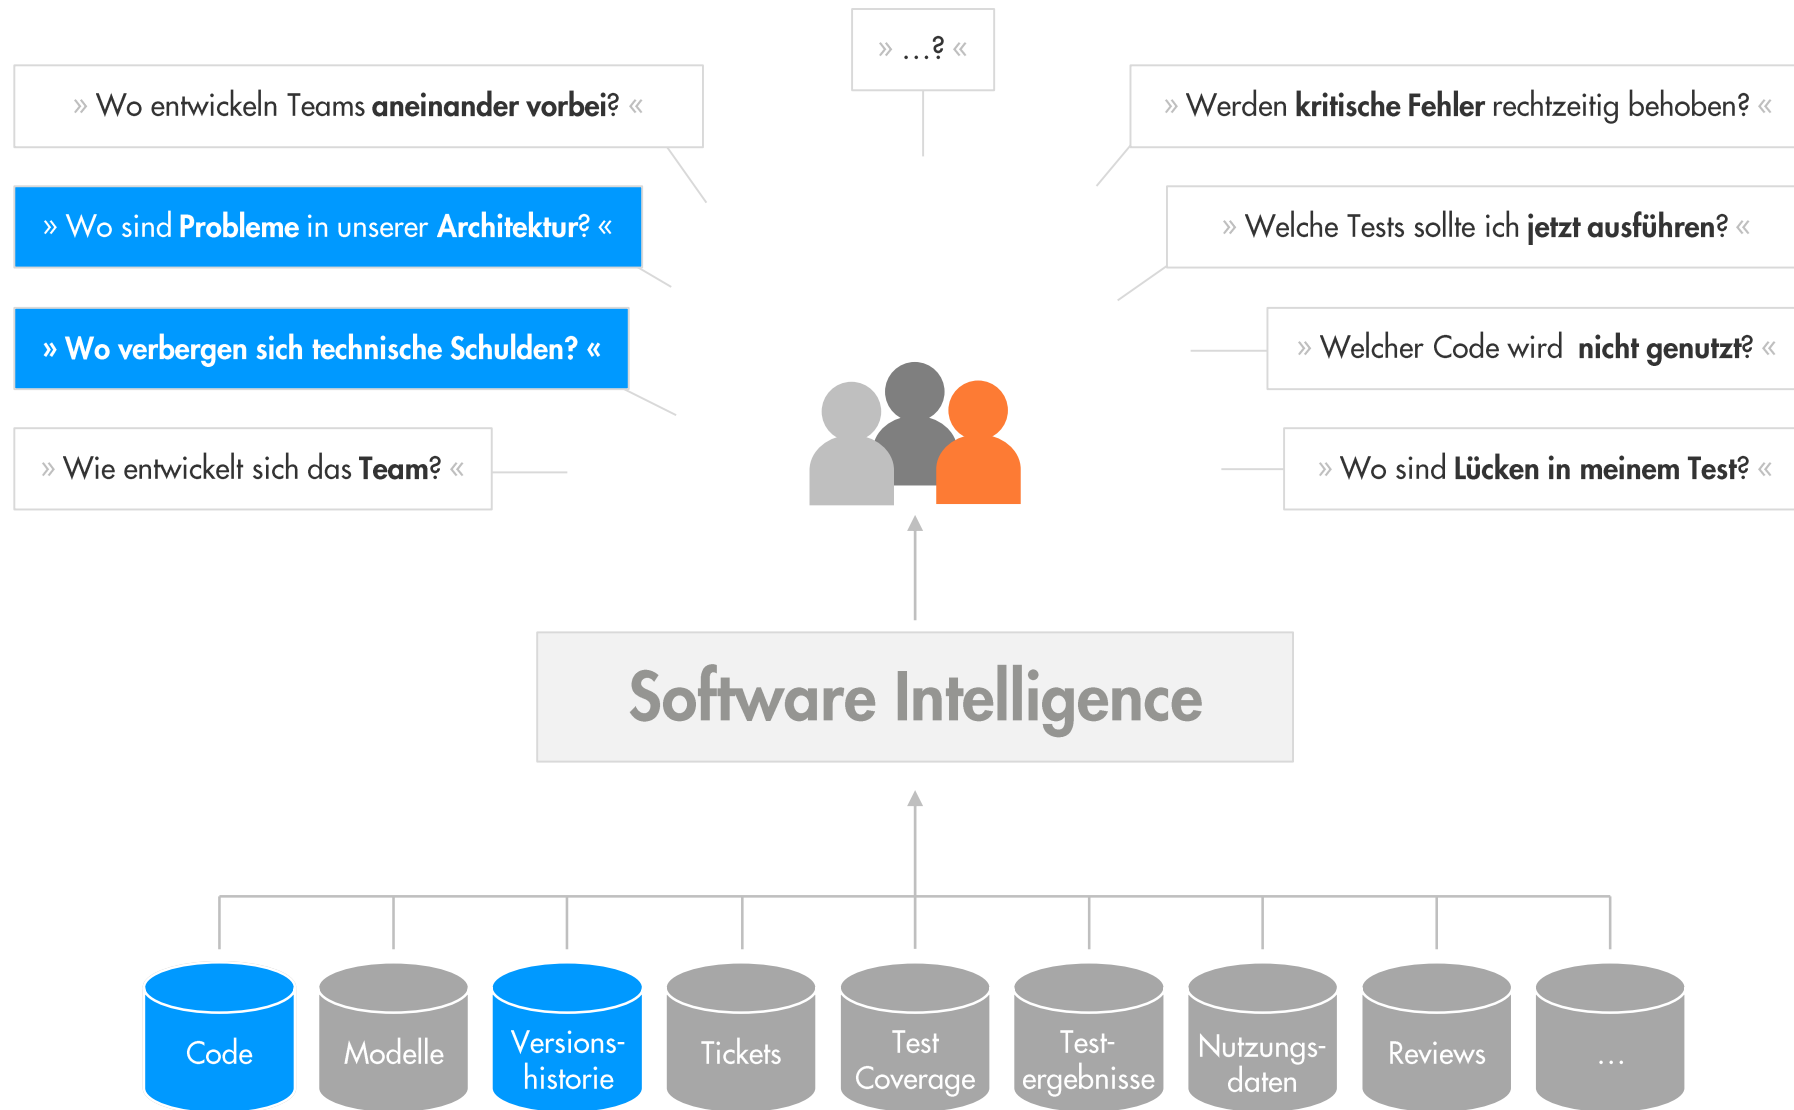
» …? «

» Wo entwickeln Teams aneinander vorbei? «

» Wo sind Probleme in unserer Architektur? «

» Wo verbergen sich technische Schulden? «

» Wie entwickelt sich das Team? «

» Werden kritische Fehler rechtzeitig behoben? «

» Welche Tests sollte ich jetzt ausführen? «

» Welcher Code wird nicht genutzt? «

» Wo sind Lücken in meinem Test? «

Software Intelligence

Code

Modelle

Versions-historie

Tickets

Test Coverage

Test-ergebnisse

Nutzungs-daten

Reviews

…